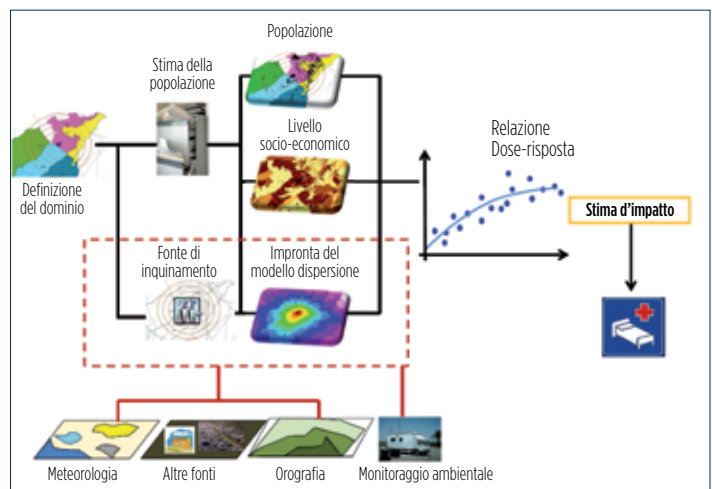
Popolazione

Stima della popolazione

Livello socio-economico

Relazione Dose-risposta

Definizione del dominio

Stima d'impatto

Fonte di inquinamento

Impronta del modello dispersione

Meteorologia

Altre fonti

Orografia

Monitoraggio ambientale